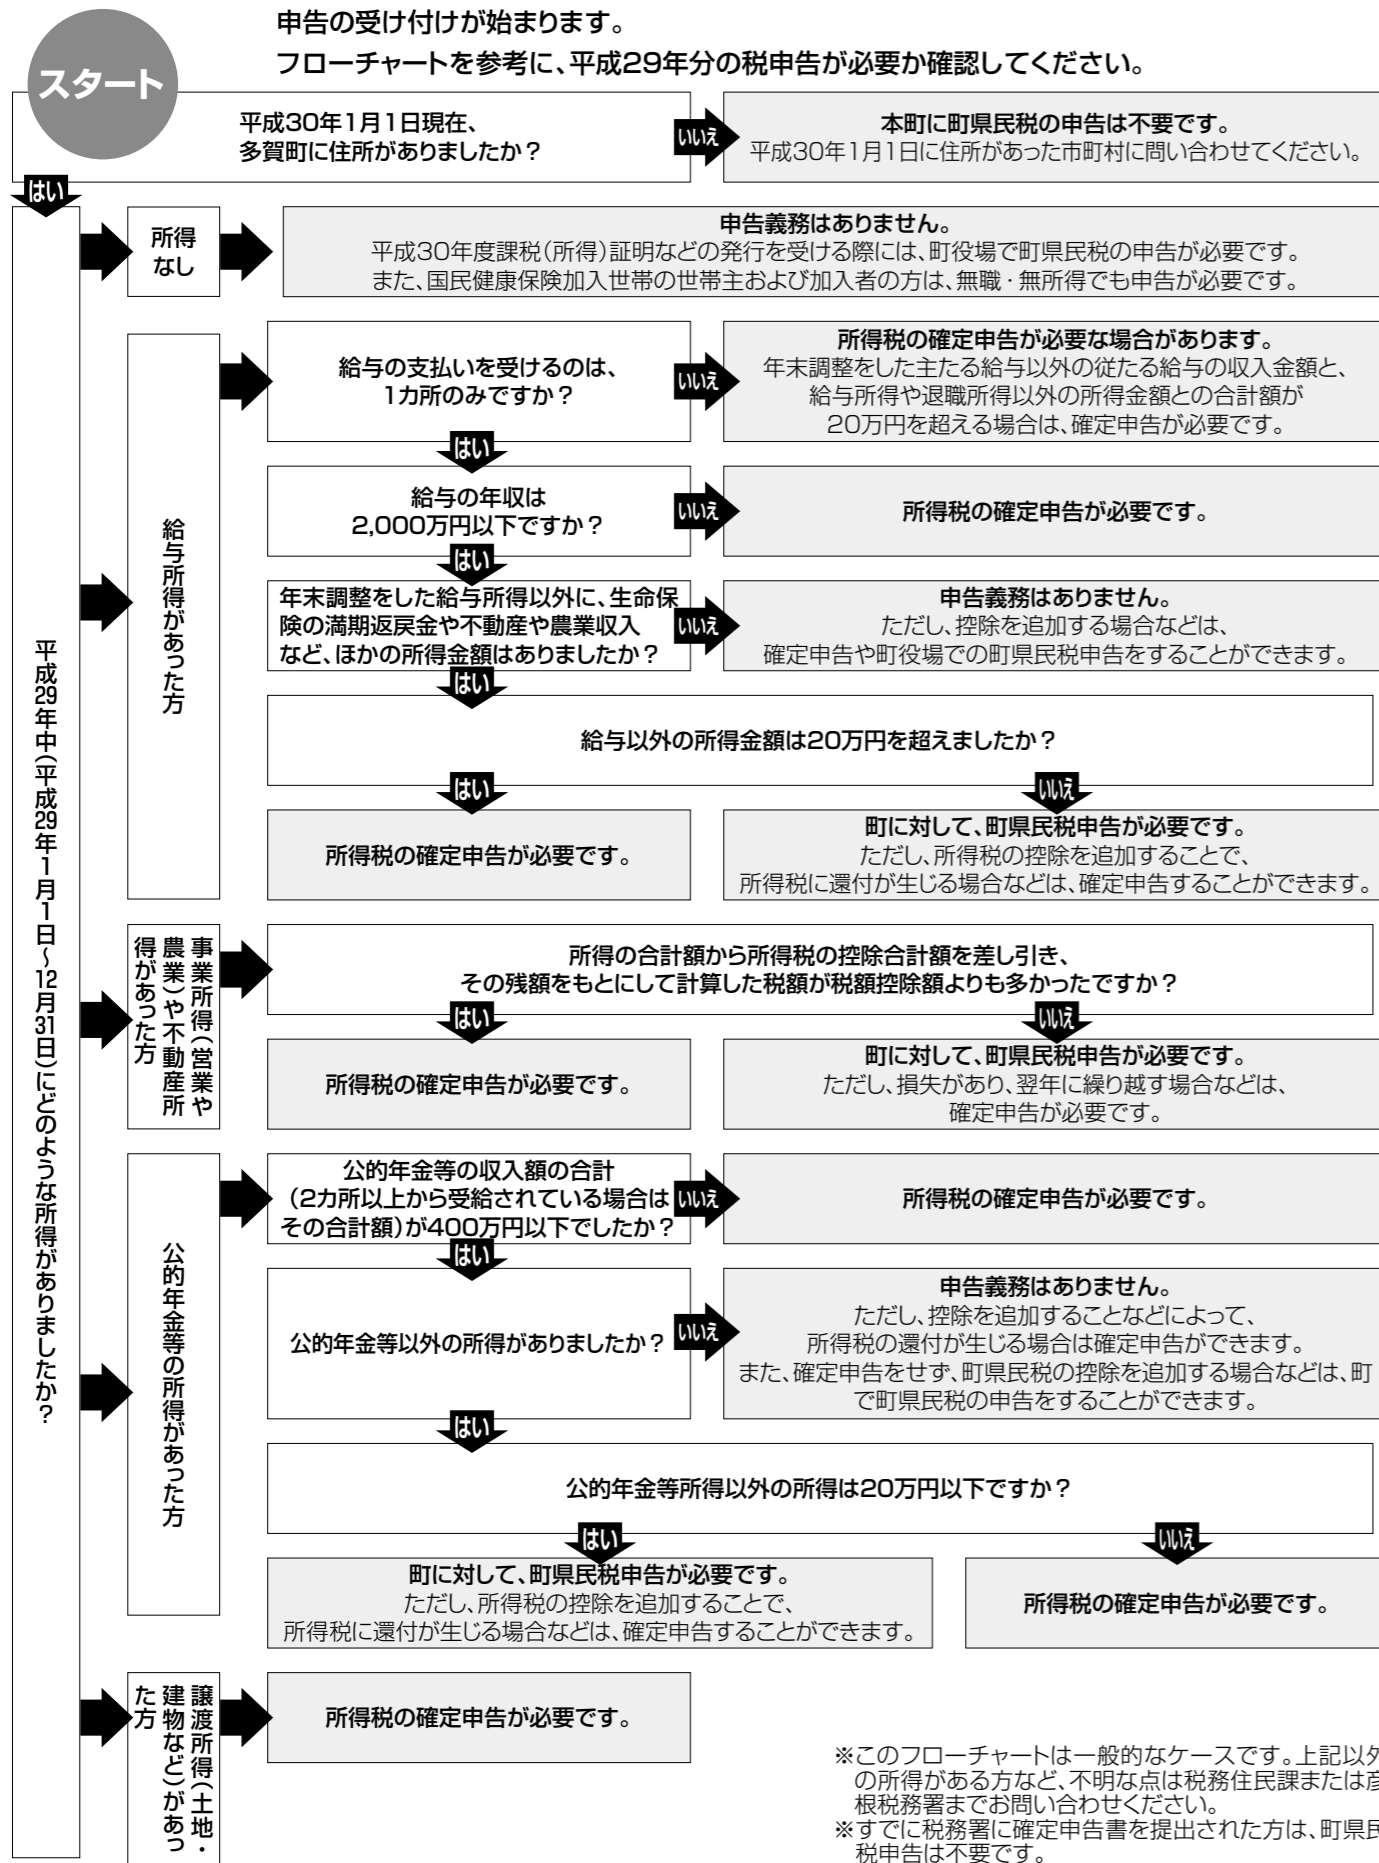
申告の受け付けが始まります。
フローチャートを参考に、平成29年分の税申告が必要か確認してください。

スタート

平成30年1月1日現在、多賀町に住所がありましたか？

いいえ

本町に町県民税の申告は不要です。
平成30年1月1日に住所があった市町村に問い合わせてください。

はい

平成29年中（平成29年1月1日～12月31日）にどのような所得がありましたか？

所得なし

申告義務はありません。
平成30年度課税（所得）証明などの発行を受ける際には、町役場で町県民税の申告が必要です。
また、国民健康保険加入世帯の世帯主および加入者の方は、無職・無所得でも申告が必要です。

給与所得があった方

給与の支払いを受けるのは、1カ所のみですか？

いいえ

所得税の確定申告が必要な場合があります。
年末調整をした主たる給与以外の従たる給与の収入金額と、給与所得や退職所得以外の所得金額との合計額が20万円を超える場合は、確定申告が必要です。

はい

給与の年収は2,000万円以下ですか？

いいえ

所得税の確定申告が必要です。

はい

年末調整をした給与所得以外に、生命保険の満期返戻金や不動産や農業収入など、ほかの所得金額はありましたか？

いいえ

申告義務はありません。
ただし、控除を追加する場合などは、確定申告や町役場での町県民税申告をすることができます。

はい

給与以外の所得金額は20万円を超えましたか？

はい

所得税の確定申告が必要です。

いいえ

町に対して、町県民税申告が必要です。
ただし、所得税の控除を追加することで、所得税に還付が生じる場合などは、確定申告することができます。

事業所得（営業や農業）や不動産所得があった方

所得の合計額から所得税の控除合計額を差し引き、その残額をもとにして計算した税額が税額控除額よりも多かったですか？

はい

所得税の確定申告が必要です。

いいえ

町に対して、町県民税申告が必要です。
ただし、損失があり、翌年に繰り越す場合などは、確定申告が必要です。

公的年金等の所得があった方

公的年金等の収入額の合計（2カ所以上から受給されている場合はその合計額）が400万円以下でしたか？

いいえ

所得税の確定申告が必要です。

はい

公的年金等以外の所得がありましたか？

いいえ

申告義務はありません。
ただし、控除を追加することなどによって、所得税の還付が生じる場合は確定申告ができます。
また、確定申告をせず、町県民税の控除を追加する場合などは、町で町県民税の申告をすることができます。

はい

公的年金等所得以外の所得は20万円以下ですか？

はい

町に対して、町県民税申告が必要です。
ただし、所得税の控除を追加することで、所得税に還付が生じる場合などは、確定申告することができます。

いいえ

所得税の確定申告が必要です。

譲渡所得（土地・建物など）があった方

所得税の確定申告が必要です。

※このフローチャートは一般的なケースです。上記以外の所得がある方など、不明な点は税務住民課または彦根税務署までお問い合わせください。
※すでに税務署に確定申告書を提出された方は、町県民税申告は不要です。